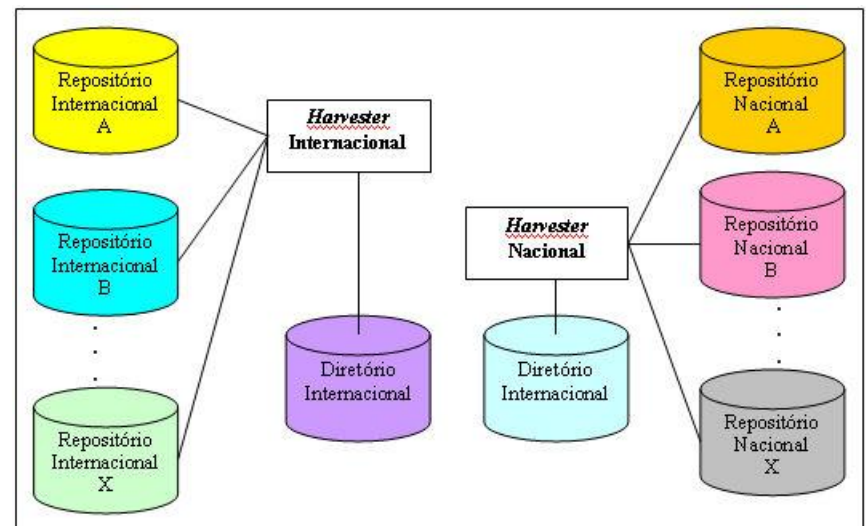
Repositório Internacional A

Repositório Internacional B

.
.
.

Repositório Internacional X

*Harvester* **Internacional**

Diretório Internacional

*Harvester* **Nacional**

Diretório Internacional

Repositório Nacional A

Repositório Nacional B

.
.
.

Repositório Nacional X